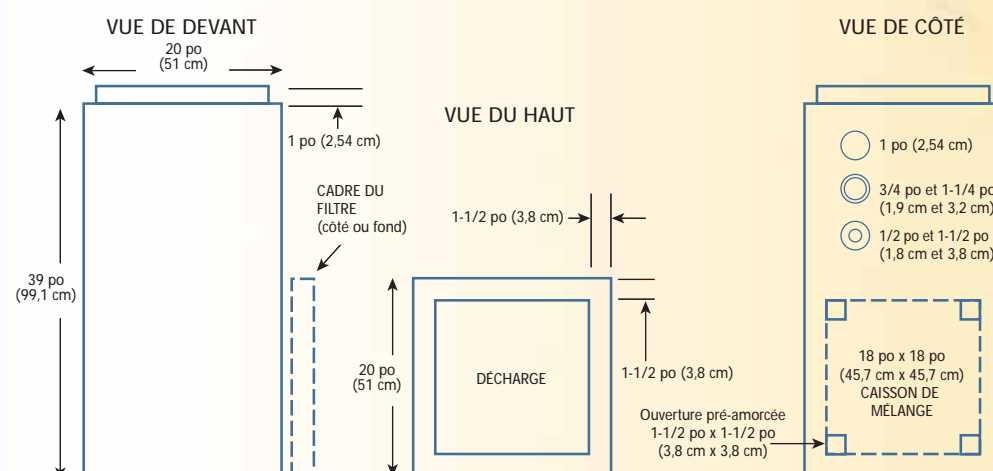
VUE DE DEVANT

20 po
(51 cm)

1 po (2,54 cm)

39 po
(99,1 cm)

CADRE DU FILTRE
(côté ou fond)

VUE DU HAUT

1-1/2 po (3,8 cm)

20 po
(51 cm)

DÉCHARGE

1-1/2 po (3,8 cm)

Ouverture pré-amorcée
1-1/2 po x 1-1/2 po
(3,8 cm x 3,8 cm)

VUE DE CÔTÉ

1 po (2,54 cm)

3/4 po et 1-1/4 po
(1,9 cm et 3,2 cm)

1/2 po et 1-1/2 po
(1,8 cm et 3,8 cm)

18 po x 18 po
(45,7 cm x 45,7 cm)
CAISSON DE MÉLANGE